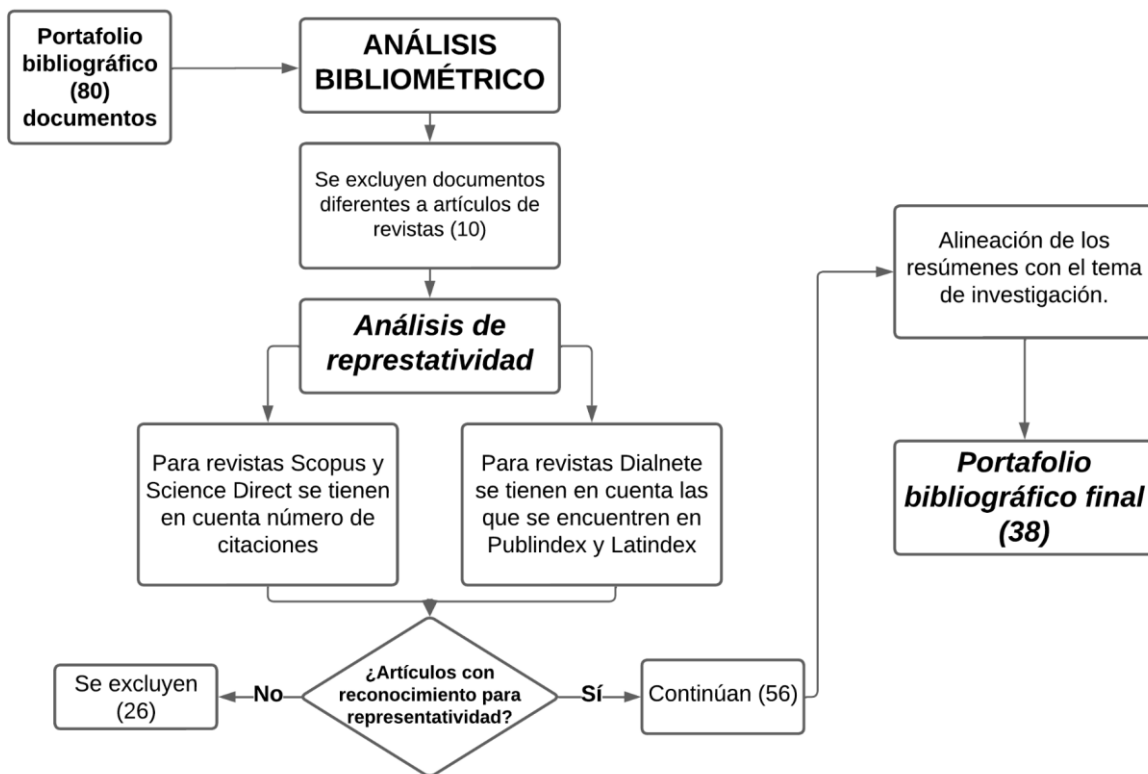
Portafolio bibliográfico (80) documentos

ANÁLISIS BIBLIOMÉTRICO

Se excluyen documentos diferentes a artículos de revistas (10)

Análisis de represtatividad

Para revistas Scopus y Science Direct se tienen en cuenta número de citaciones

Para revistas Dialnete se tienen en cuenta las que se encuentren en Publindex y Latindex

¿Artículos con reconocimiento para representatividad?

No

Se excluyen (26)

Sí

Continúan (56)

Alineación de los resúmenes con el tema de investigación.

Portafolio bibliográfico final (38)